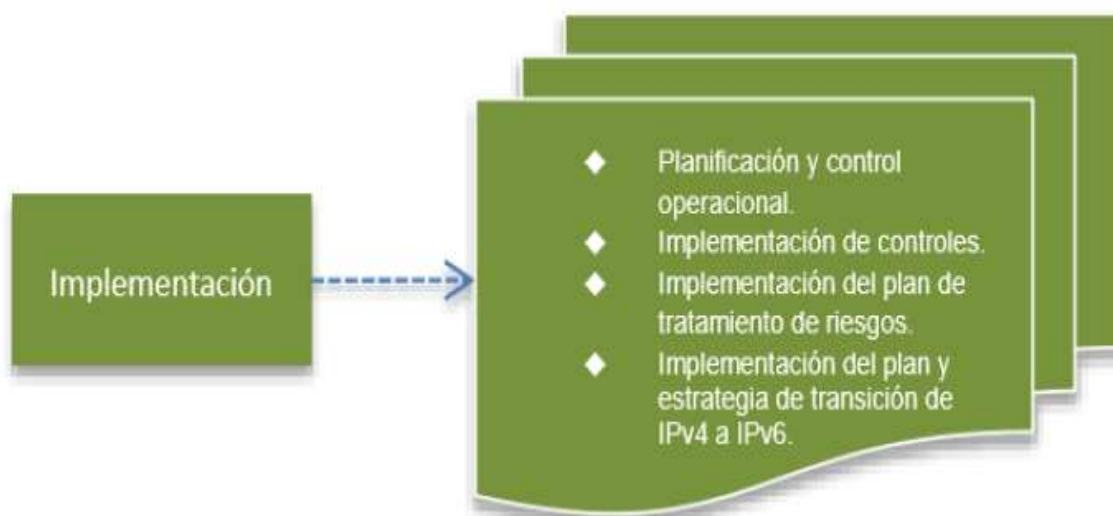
Implementación

- Planificación y control operacional.
- Implementación de controles.
- Implementación del plan de tratamiento de riesgos.
- Implementación del plan y estrategia de transición de IPv4 a IPv6.